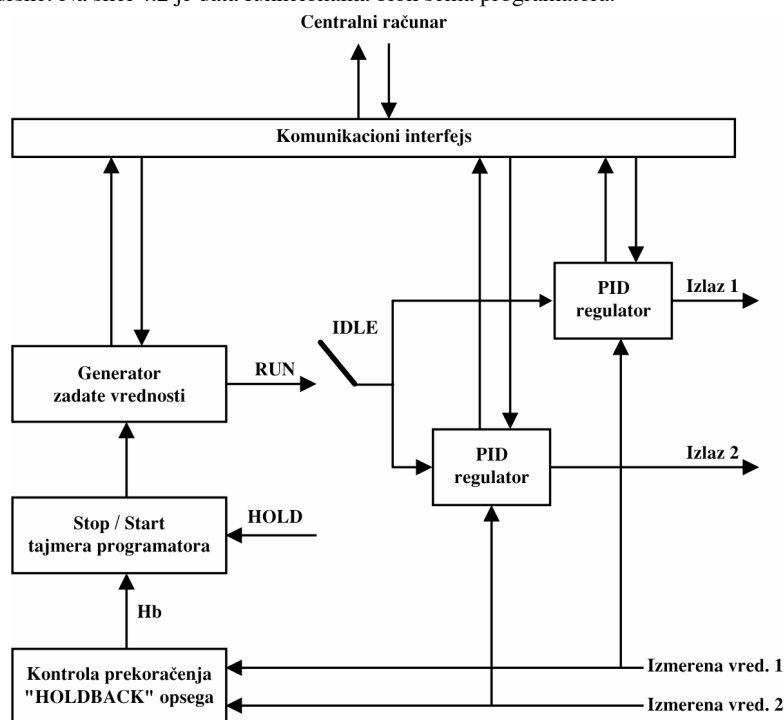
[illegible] Na slici 4.2 je data funkcionalna blok šema programatora.

Centralni računar

Komunikacioni interfejs

PID regulator

Izlaz 1

IDLE

Generator zadate vrednosti

RUN

PID regulator

Izlaz 2

Stop / Start tajmera programatora

HOLD

Hb

Kontrola prekoračenja "HOLDBACK" opsega

Izmerena vred. 1

Izmerena vred. 2